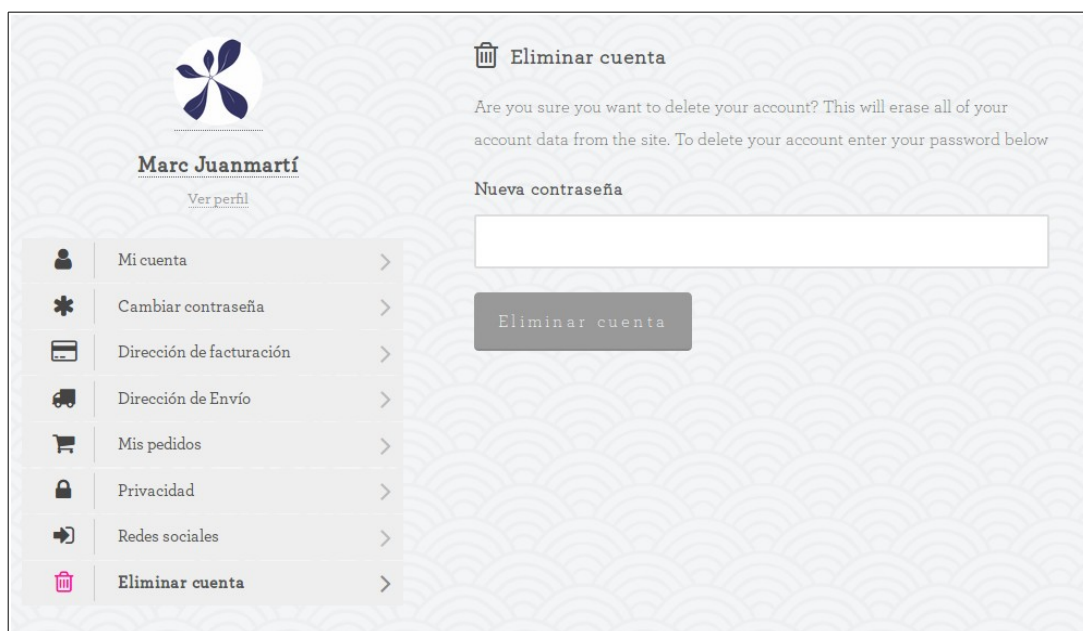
Marc Juanmartí

Ver perfil

Mi cuenta

Cambiar contraseña

Dirección de facturación

Dirección de Envío

Mis pedidos

Privacidad

Redes sociales

Eliminar cuenta

Eliminar cuenta

Are you sure you want to delete your account? This will erase all of your account data from the site. To delete your account enter your password below

Nueva contraseña

Eliminar cuenta